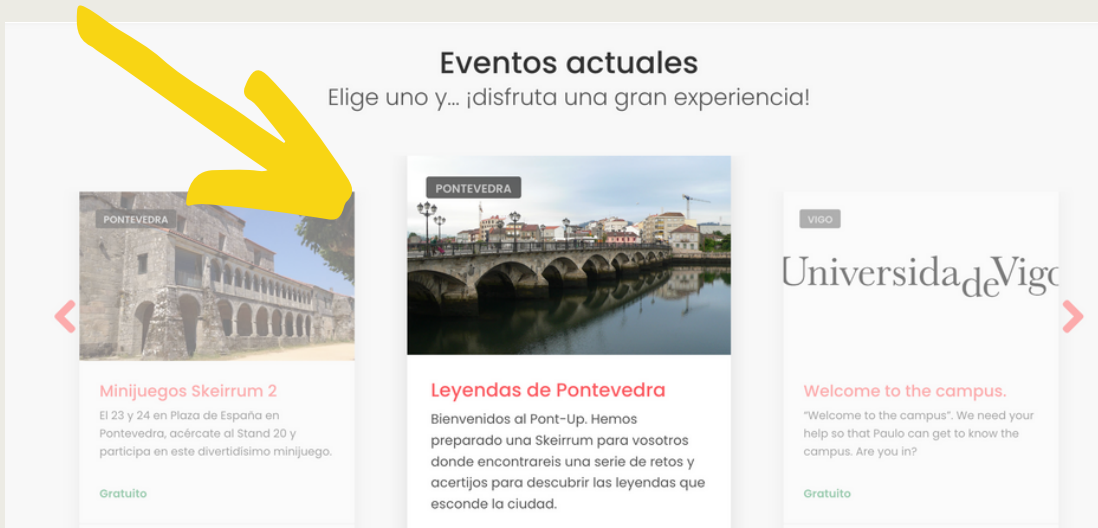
Eventos actuales
Elige uno y... ¡disfruta una gran experiencia!

PONTEVEDRA
Minijuegos Skeirrum 2
El 23 y 24 en Plaza de España en Pontevedra, acércate al Stand 20 y participa en este divertidisimo minijuego.
Gratuito

PONTEVEDRA
Leyendas de Pontevedra
Bienvenidos al Pont-Up. Hemos preparado una Skeirrum para vosotros donde encontrareis una serie de retos y acertijos para descubrir las leyendas que esconde la ciudad.

VIGO
Universidade de Vigo
Welcome to the campus.
"Welcome to the campus". We need your help so that Paulo can get to know the campus. Are you in?
Gratuito